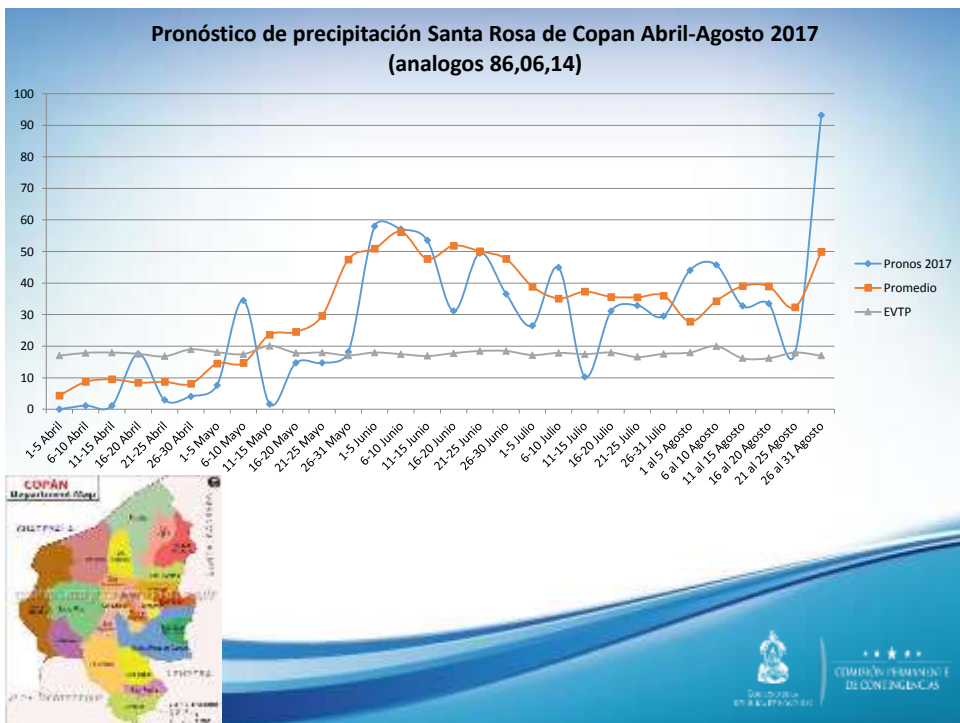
Pronóstico de precipitación Santa Rosa de Copan Abril-Agosto 2017
(analogos 86,06,14)

100
90
80
70
60
50
40
30
20
10
0

1-5 Abril
6-10 Abril
11-15 Abril
16-20 Abril
21-25 Abril
26-30 Abril
1-5 Mayo
6-10 Mayo
11-15 Mayo
16-20 Mayo
21-25 Mayo
26-31 Mayo
1-5 Junio
6-10 Junio
11-15 Junio
16-20 Junio
21-25 Junio
26-30 Junio
1-5 Julio
6-10 Julio
11-15 Julio
16-20 Julio
21-25 Julio
26-31 Julio
1 al 5 Agosto
6 al 10 Agosto
11 al 15 Agosto
16 al 20 Agosto
21 al 25 Agosto
26 al 31 Agosto

Pronos 2017
Promedio
EVTP

COPÁN
Department Map

COMISIÓN PERMANENTE DE CONTINGENCIAS